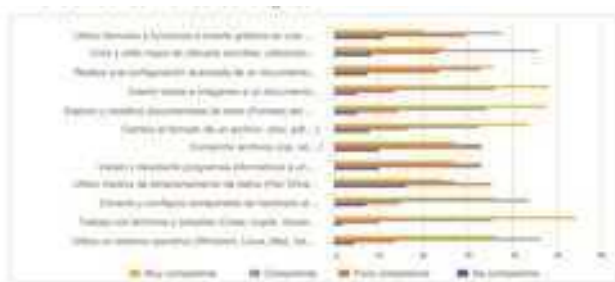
Utiliza fórmulas y funciones a través gráficos de una ...
Crea y edita mapas de ideas/de esquemas, utilizando ...
Realiza una configuración avanzada de un documento ...
Inserta tablas e imágenes a un documento ...
Exporta y modifica documentos de texto (Formato del ...
Cambia el formato de un archivo (doc, pdf, ...)
Comprime archivos (zip, rar, ...)
Instala y desinstala programas informáticos a un ...
Utiliza medios de almacenamiento de datos (Pen Drive ...
Conecta y configura componentes de hardware al ...
Trabaja con archivos y carpetas (Crear, copiar, mover ...
Utiliza un sistema operativo (Windows, Linux, Mac, Iso ...

0 5 10 15 20 25 30 35 40 45

Muy competente   Competente   Poco competente   No competente